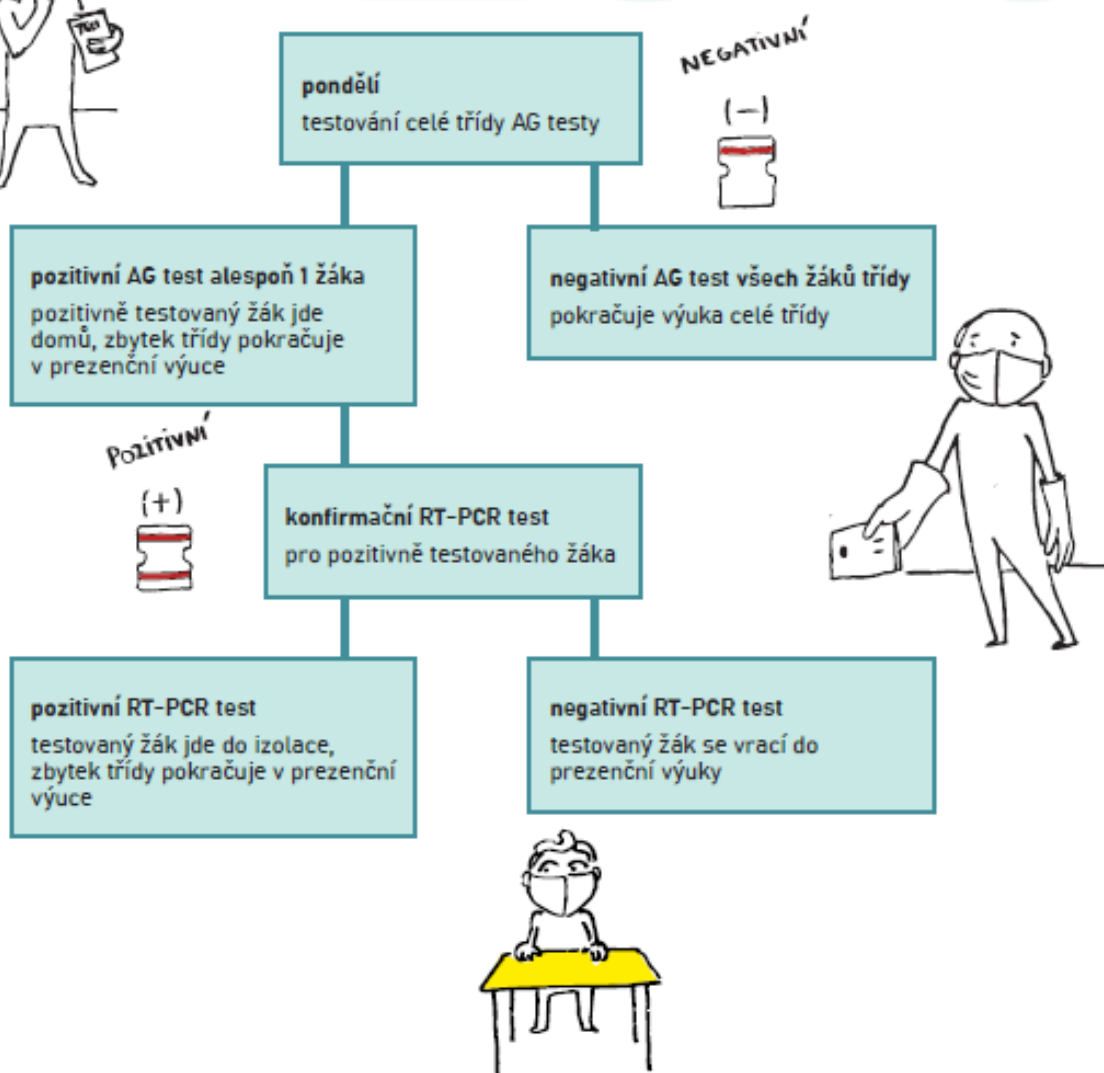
TEST

pondělí
testování celé třídy AG testy

NEGATIVNÍ

(−)

pozitivní AG test alespoň 1 žáka
pozitivně testovaný žák jde domů, zbytek třídy pokračuje v prezenční výuce

negativní AG test všech žáků třídy
pokračuje výuka celé třídy

POZITIVNÍ

(+)

konfirmační RT-PCR test
pro pozitivně testovaného žáka

pozitivní RT-PCR test
testovaný žák jde do izolace, zbytek třídy pokračuje v prezenční výuce

negativní RT-PCR test
testovaný žák se vrací do prezenční výuky